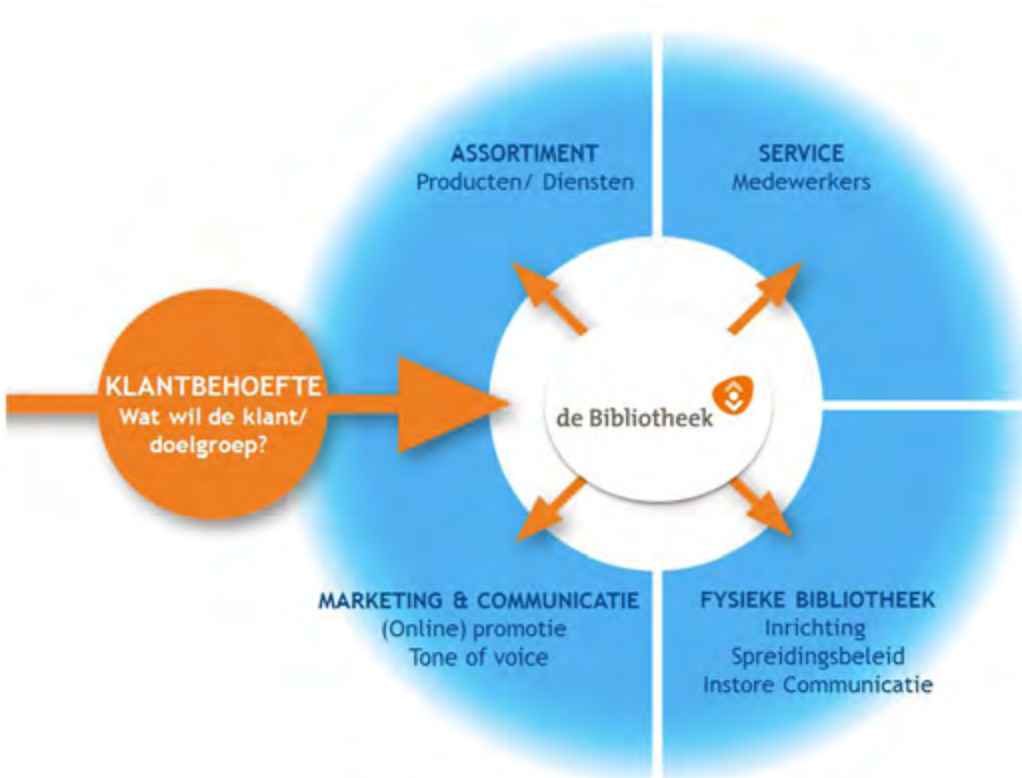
ASSORTIMENT
Producten/ Diensten

SERVICE
Medewerkers

KLANTBEHOEFTE
Wat wil de klant/ doelgroep?

de Bibliotheek

MARKETING & COMMUNICATIE
(Online) promotie
Tone of voice

FYSIEKE BIBLIOTHEEK
Inrichting
Spreidingsbeleid
Instore Communicatie